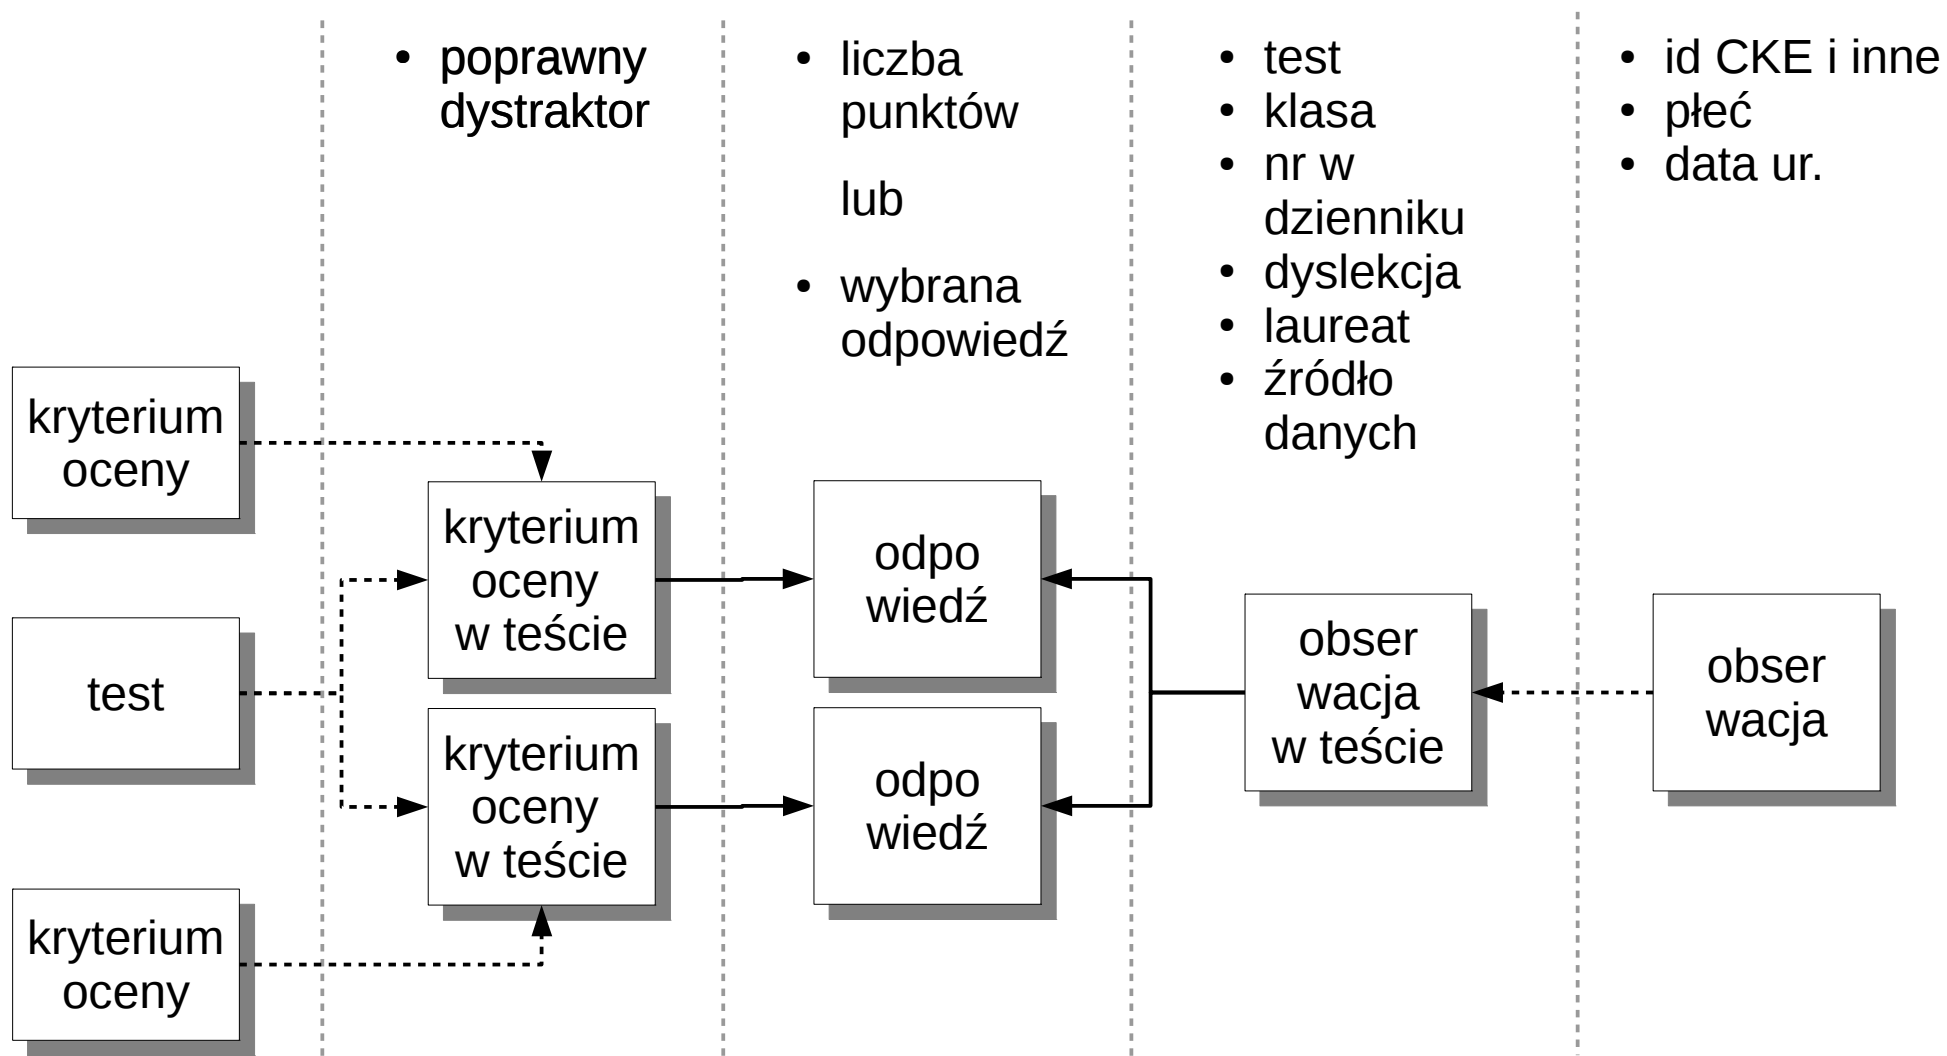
• poprawny dystraktor

• liczba punktów

lub

• wybrana odpowiedź

• test
• klasa
• nr w dzienniku
• dyslekcja
• laureat
• źródło danych

• id CKE i inne
• płeć
• data ur.

kryterium oceny

test

kryterium oceny

kryterium oceny w teście

kryterium oceny w teście

odpo wiedź

odpo wiedź

obser wacja w teście

obser wacja